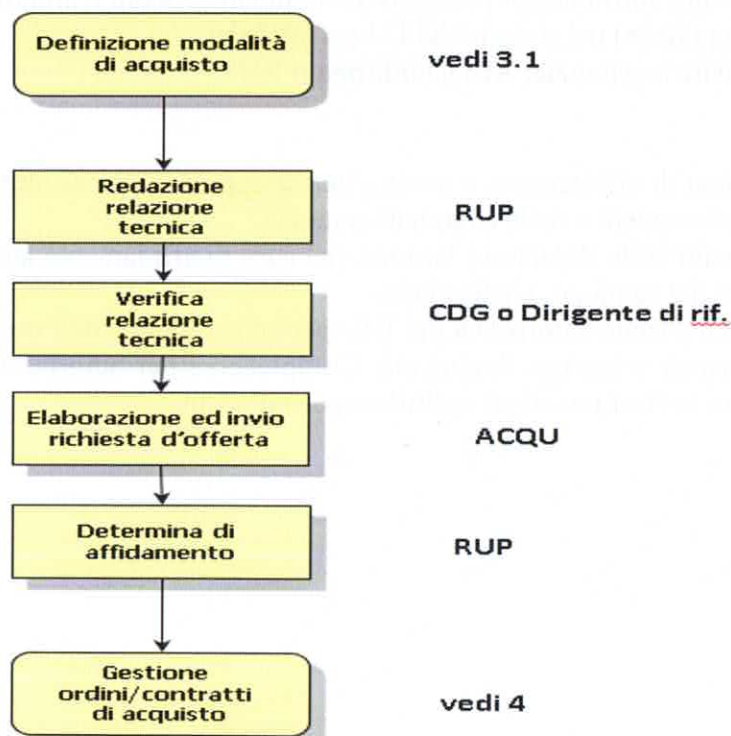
Definizione modalità di acquisto

vedi 3.1

Redazione relazione tecnica

RUP

Verifica relazione tecnica

CDG o Dirigente di rif.

Elaborazione ed invio richiesta d'offerta

ACQU

Determina di affidamento

RUP

Gestione ordini/contratti di acquisto

vedi 4